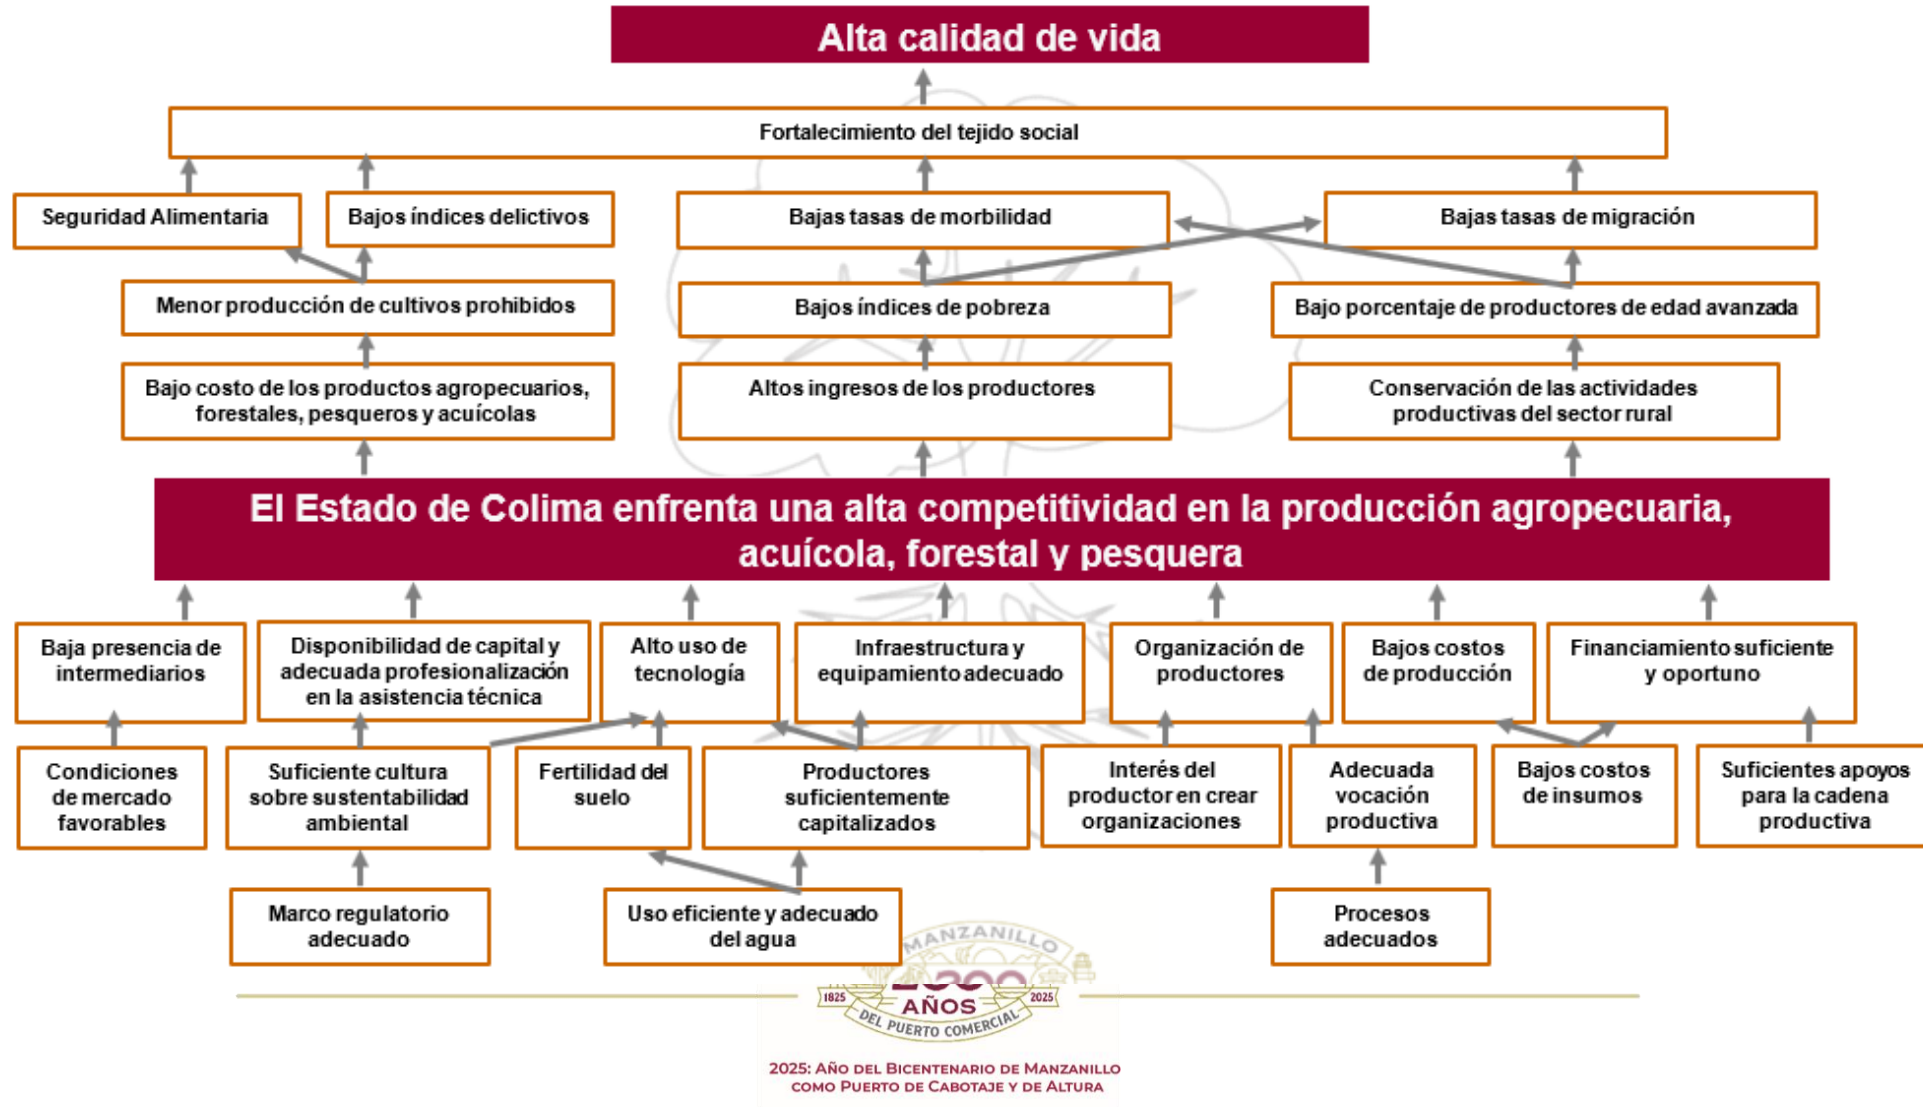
Alta calidad de vida

Fortalecimiento del tejido social

Seguridad Alimentaria

Bajos índices delictivos

Bajas tasas de morbilidad

Bajas tasas de migración

Menor producción de cultivos prohibidos

Bajos índices de pobreza

Bajo porcentaje de productores de edad avanzada

Bajo costo de los productos agropecuarios, forestales, pesqueros y acuícolas

Altos ingresos de los productores

Conservación de las actividades productivas del sector rural

El Estado de Colima enfrenta una alta competitividad en la producción agropecuaria, acuícola, forestal y pesquera

Baja presencia de intermediarios

Disponibilidad de capital y adecuada profesionalización en la asistencia técnica

Alto uso de tecnología

Infraestructura y equipamiento adecuado

Organización de productores

Bajos costos de producción

Financiamiento suficiente y oportuno

Condiciones de mercado favorables

Suficiente cultura sobre sustentabilidad ambiental

Fertilidad del suelo

Productores suficientemente capitalizados

Interés del productor en crear organizaciones

Adecuada vocación productiva

Bajos costos de insumos

Suficientes apoyos para la cadena productiva

Marco regulatorio adecuado

Uso eficiente y adecuado del agua

Procesos adecuados

MANZANILLO 200 AÑOS 1825 2025 DEL PUERTO COMERCIAL

2025: Año del Bicentenario de Manzanillo como Puerto de Cabotaje y de Altura